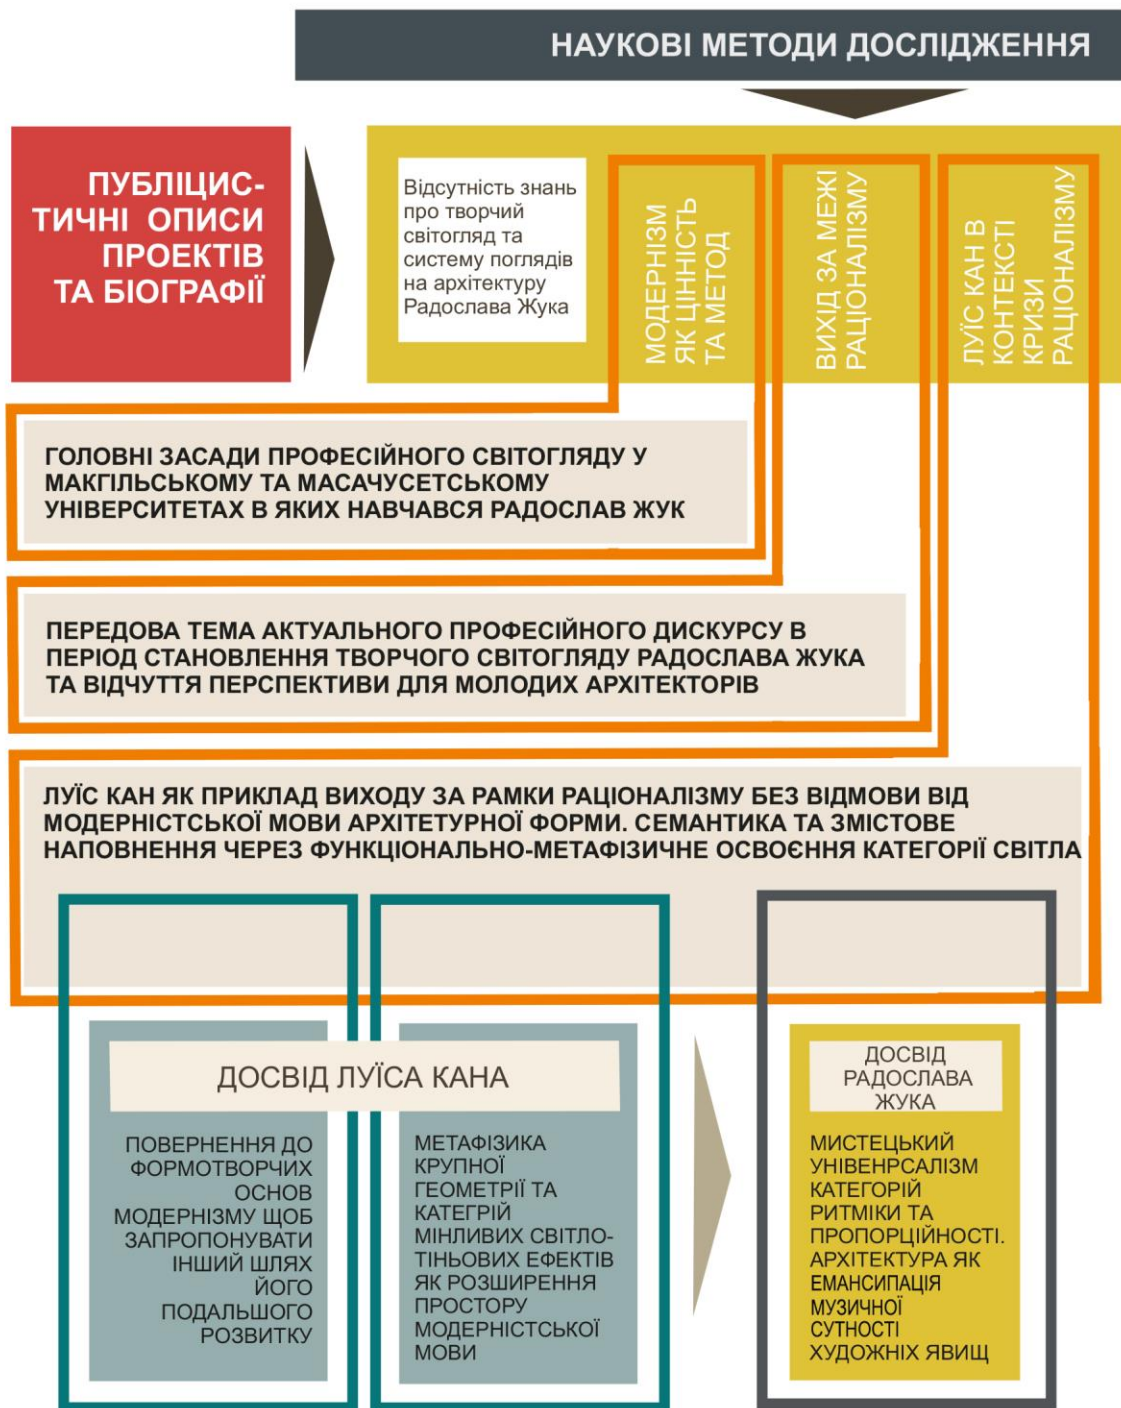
НАУКОВІ МЕТОДИ ДОСЛІДЖЕННЯ

ПУБЛІЦИСТИЧНІ ОПИСИ ПРОЕКТІВ ТА БІОГРАФІЇ

Відсутність знань про творчий світогляд та систему поглядів на архітектуру Радослава Жука

МОДЕРНІЗМ ЯК ЦІННІСТЬ ТА МЕТОД

ВИХІД ЗА МЕЖІ РАЦІОНАЛІЗМУ

ЛУЇС КАН В КОНТЕКСТІ КРИЗИ РАЦІОНАЛІЗМУ

ГОЛОВНІ ЗАСАДИ ПРОФЕСІЙНОГО СВІТОГЛЯДУ У МАКГІЛЬСЬКОМУ ТА МАСАЧУСЕТСЬКОМУ УНІВЕРСИТЕТАХ В ЯКИХ НАВЧАВСЯ РАДОСЛАВ ЖУК

ПЕРЕДОВА ТЕМА АКТУАЛЬНОГО ПРОФЕСІЙНОГО ДИСКУРСУ В ПЕРІОД СТАНОВЛЕННЯ ТВОРЧОГО СВІТОГЛЯДУ РАДОСЛАВА ЖУКА ТА ВІДЧУТТЯ ПЕРСПЕКТИВИ ДЛЯ МОЛОДИХ АРХІТЕКТОРІВ

ЛУЇС КАН ЯК ПРИКЛАД ВИХОДУ ЗА РАМКИ РАЦІОНАЛІЗМУ БЕЗ ВІДМОВИ ВІД МОДЕРНІСТСЬКОЇ МОВИ АРХІТЕТУРНОЇ ФОРМИ. СЕМАНТИКА ТА ЗМІСТОВЕ НАПОВНЕННЯ ЧЕРЕЗ ФУНКЦІОНАЛЬНО-МЕТАФІЗИЧНЕ ОСВОЄННЯ КАТЕГОРІЇ СВІТЛА

ДОСВІД ЛУЇСА КАНА

ПОВЕРНЕННЯ ДО ФОРМОТВОРЧИХ ОСНОВ МОДЕРНІЗМУ ЩОБ ЗАПРОПОНУВАТИ ІНШИЙ ШЛЯХ ЙОГО ПОДАЛЬШОГО РОЗВИТКУ

МЕТАФІЗИКА КРУПНОЇ ГЕОМЕТРІЇ ТА КАТЕГРІЙ МІНЛИВИХ СВІТЛОТІНЬОВИХ ЕФЕКТІВ ЯК РОЗШИРЕННЯ ПРОСТОРУ МОДЕРНІСТСЬКОЇ МОВИ

ДОСВІД РАДОСЛАВА ЖУКА

МИСТЕЦЬКИЙ УНІВЕНРСАЛІЗМ КАТЕГОРІЙ РИТМІКИ ТА ПРОПОРЦІЙНОСТІ. АРХІТЕКТУРА ЯК ЕМАНСИПАЦІЯ МУЗИЧНОЇ СУТНОСТІ ХУДОЖНІХ ЯВИЩ